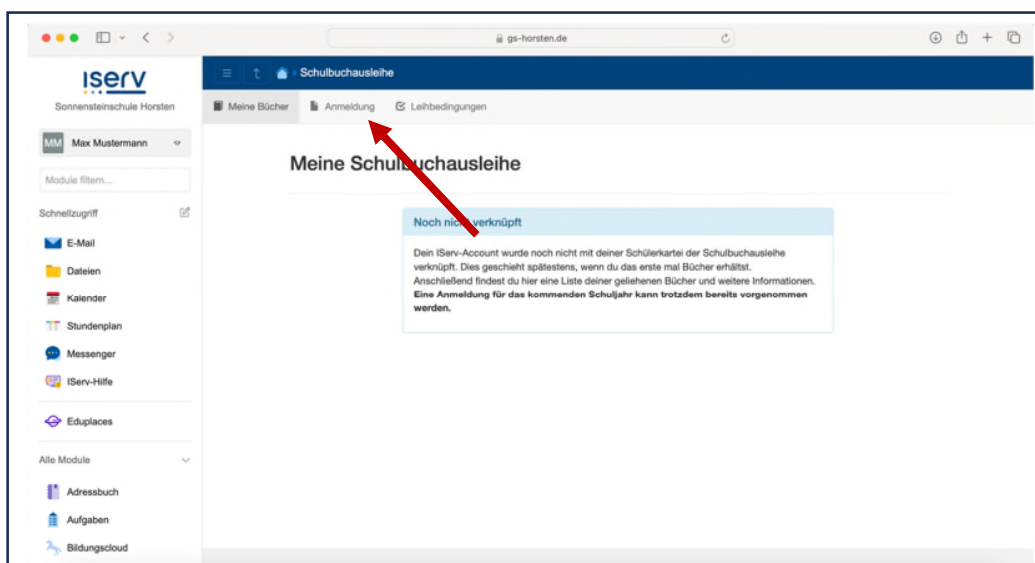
gs-horsten.de

IServ
Sonnensteinschule Horsten

MM Max Mustermann

Module filtern...

Schnellzugriff

E-Mail
Dateien
Kalender
Stundenplan
Messenger
IServ-Hilfe

Eduplaces

Alle Module

Adressbuch
Aufgaben
Bildungscloud

Schulbuchausleihe

Meine Bücher   Anmeldung   Leihbedingungen

Meine Schulbuchausleihe

Noch nicht verknüpft

Dein IServ-Account wurde noch nicht mit deiner Schülerkartei der Schulbuchausleihe verknüpft. Dies geschieht spätestens, wenn du das erste mal Bücher erhältst. Anschließend findest du hier eine Liste deiner geliehenen Bücher und weitere Informationen. **Eine Anmeldung für das kommenden Schuljahr kann trotzdem bereits vorgenommen werden.**